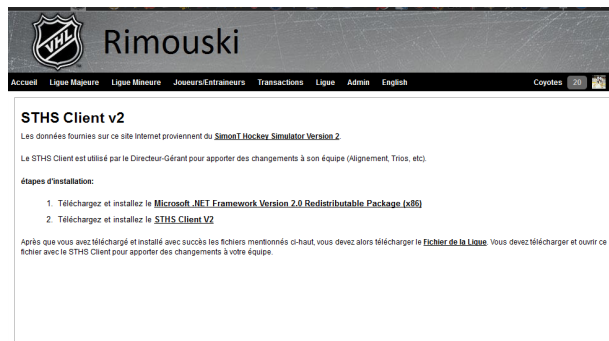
VHL

Rimouski

Accueil Ligue Majeure Ligue Mineure Joueurs/Entraineurs Transactions Ligue Admin English

Coyotes 20

STHS Client v2

Les données fournies sur ce site Internet proviennent du SimonT Hockey Simulator Version 2.

Le STHS Client est utilisé par le Directeur-Gérant pour apporter des changements à son équipe (Alignement, Trios, etc).

étapes d'installation:

1. Téléchargez et installez le Microsoft .NET Framework Version 2.0 Redistributable Package (x86)
2. Téléchargez et installez le STHS Client V2

Après que vous avez téléchargé et installé avec succès les fichiers mentionnés ci-haut, vous devez alors télécharger le Fichier de la Ligue. Vous devez télécharger et ouvrir ce fichier avec le STHS Client pour apporter des changements à votre équipe.